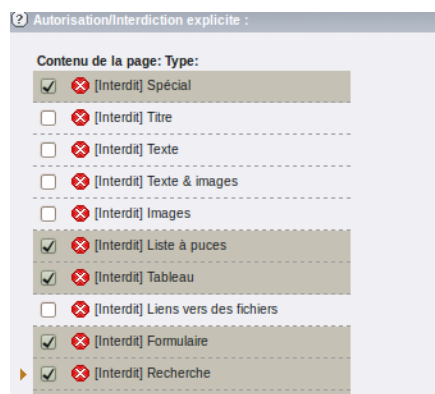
Autorisation/Interdiction explicite :

Contenu de la page: Type:

[Interdit] Spécial

[Interdit] Titre

[Interdit] Texte

[Interdit] Texte & images

[Interdit] Images

[Interdit] Liste à puces

[Interdit] Tableau

[Interdit] Liens vers des fichiers

[Interdit] Formulaire

[Interdit] Recherche